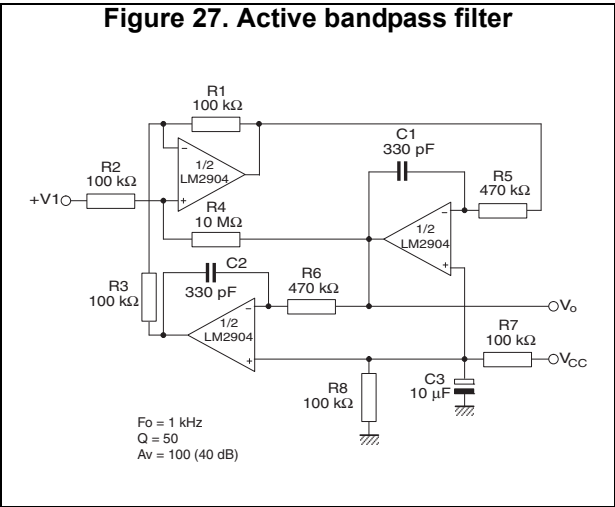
Figure 27. Active bandpass filter

R1
100 kΩ

C1
330 pF

R2
100 kΩ

+V1

1/2
LM2904

R5
470 kΩ

R4
10 MΩ

1/2
LM2904

R3
100 kΩ

C2
330 pF

R6
470 kΩ

1/2
LM2904

$V_o$

R7
100 kΩ

$V_{CC}$

R8
100 kΩ

C3
10 µF

Fo = 1 kHz
Q = 50
Av = 100 (40 dB)